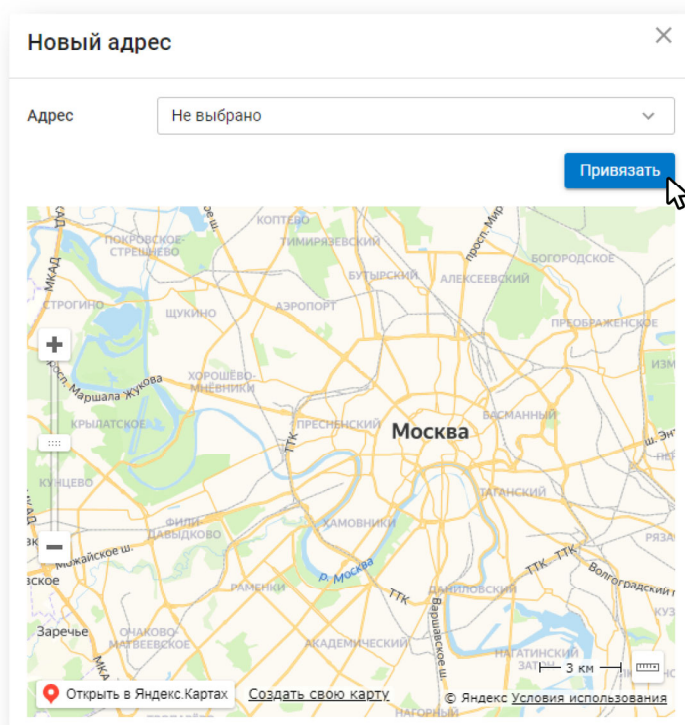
Новый адрес

Адрес Не выбрано

Привязать

КОПТЕВО
ТИМИРЯЗЕВСКИЙ
ПОКРОВСКОЕ-СТРЕШНЕВО
МКАД
БУТЫРСКИЙ
АЛЕКСЕЕВСКИЙ
БОГОРОДСКОЕ
СТРОГИНО
АЭРОПОРТ
ЩУКИНО
ПРЕОБРАЖЕНСКОЕ
ХОРОШЁВО-МНЁВНИКИ
просп. Маршала Жукова
просп. Мира
ИЗМ
КРЫЛАТСКОЕ
ПРЕСНЕНСКИЙ
Москва
БАСМАННЫЙ
ТТК
ш. Эн
КУНЦЕВО
ТАГАНСКИЙ
ФИЛИ-ДАВЫДКОВО
ХАМОВНИКИ
Можайское ш.
р. Москва
ТТК
Волгоградский
ТТК
РАМЕНКИ
Варшавское ш.
ДАНИЛОВСКИЙ
Заречье
ОЧАКОВО-МАТВЕЕВСКОЕ
АКАДЕМИЧЕСКИЙ
НАГАТИНСКИЙ ЗАТОН
3 км
Открыть в Яндекс.Картах
Создать свою карту
© Яндекс Условия использования
НАГОРНЫЙ